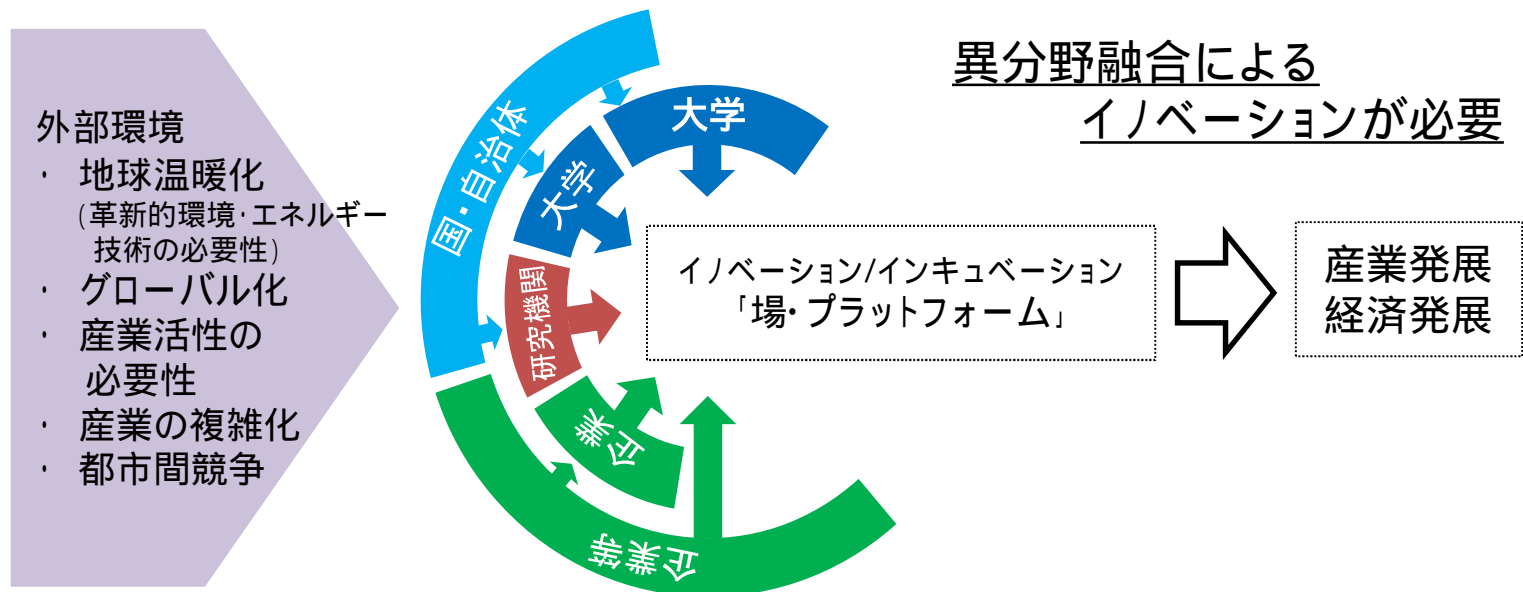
外部環境
・ 地球温暖化
(革新的環境・エネルギー技術の必要性)
・ グローバル化
・ 産業活性の必要性
・ 産業の複雑化
・ 都市間競争

国・自治体
大学
大学
研究機関
企業
企業

イノベーション/インキュベーション
「場・プラットフォーム」

産業発展
経済発展

異分野融合による
イノベーションが必要